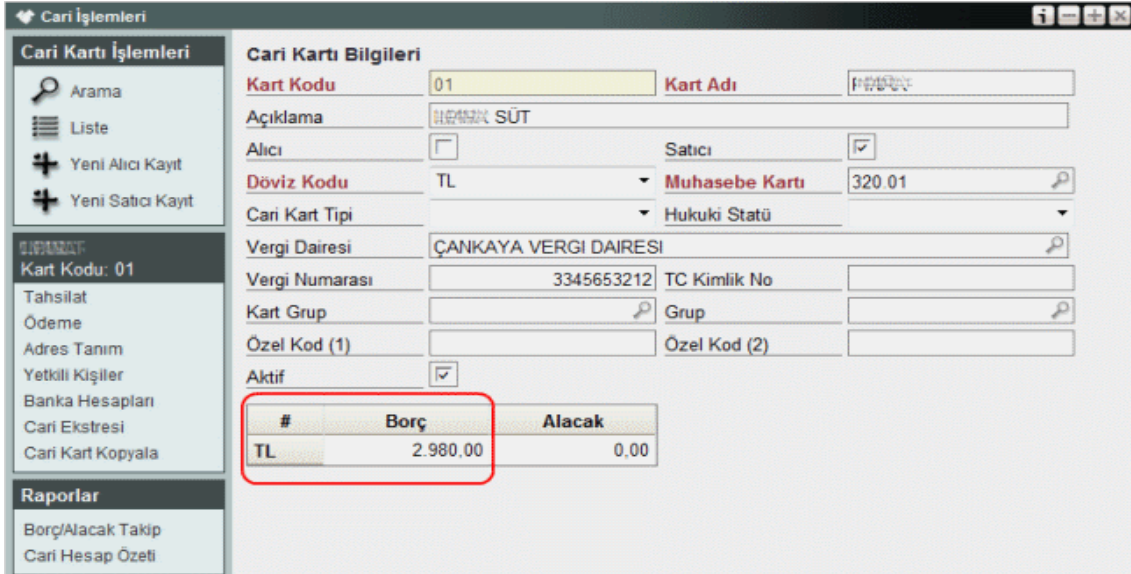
Cari İşlemleri

Cari Kartı İşlemleri
Arama
Liste
Yeni Alıcı Kayıt
Yeni Satıcı Kayıt

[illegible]
Kart Kodu: 01
Tahsilat
Ödeme
Adres Tanım
Yetkili Kişiler
Banka Hesapları
Cari Ekstresi
Cari Kart Kopyala

Raporlar
Borç/Alacak Takip
Cari Hesap Özeti

Cari Kartı Bilgileri
Kart Kodu 01
Kart Adı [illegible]
Açıklama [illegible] SÜT
Alıcı
Satıcı
Döviz Kodu TL
Muhasebe Kartı 320.01
Cari Kart Tipi
Hukuki Statü
Vergi Dairesi ÇANKAYA VERGI DAIRESI
Vergi Numarası 3345653212
TC Kimlik No
Kart Grup
Grup
Özel Kod (1)
Özel Kod (2)
Aktif

| # | Borç | Alacak |
|---|---|---|
| TL | 2.980,00 | 0,00 |